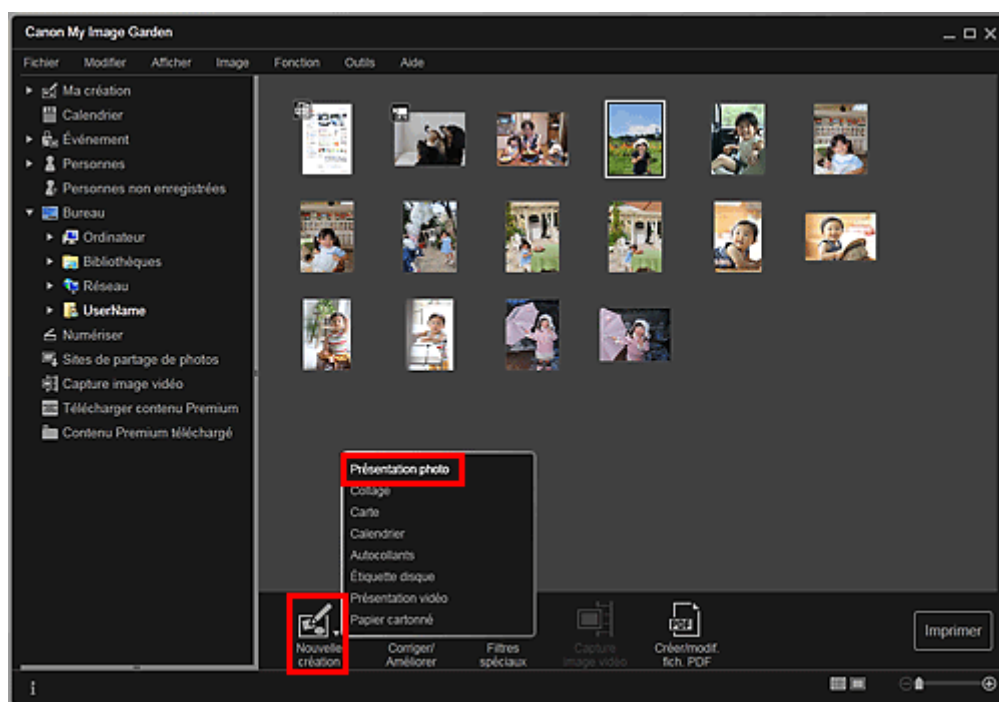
Canon My Image Garden

Fichier Modifier Afficher Image Fonction Outils Aide

Ma création
Calendrier
Événement
Personnes
Personnes non enregistrées
Bureau
Ordinateur
Bibliothèques
Réseau
UserName
Numériser
Sites de partage de photos
Capture image vidéo
Télécharger contenu Premium
Contenu Premium téléchargé

Présentation photo
Collage
Carte
Calendrier
Autocollants
Étiquette disque
Présentation vidéo
Papier cartonné

Nouvelle création
Corriger/ Améliorer
Filtres spéciaux
Capture image vidéo
Créer/modif. fich. PDF
Imprimer